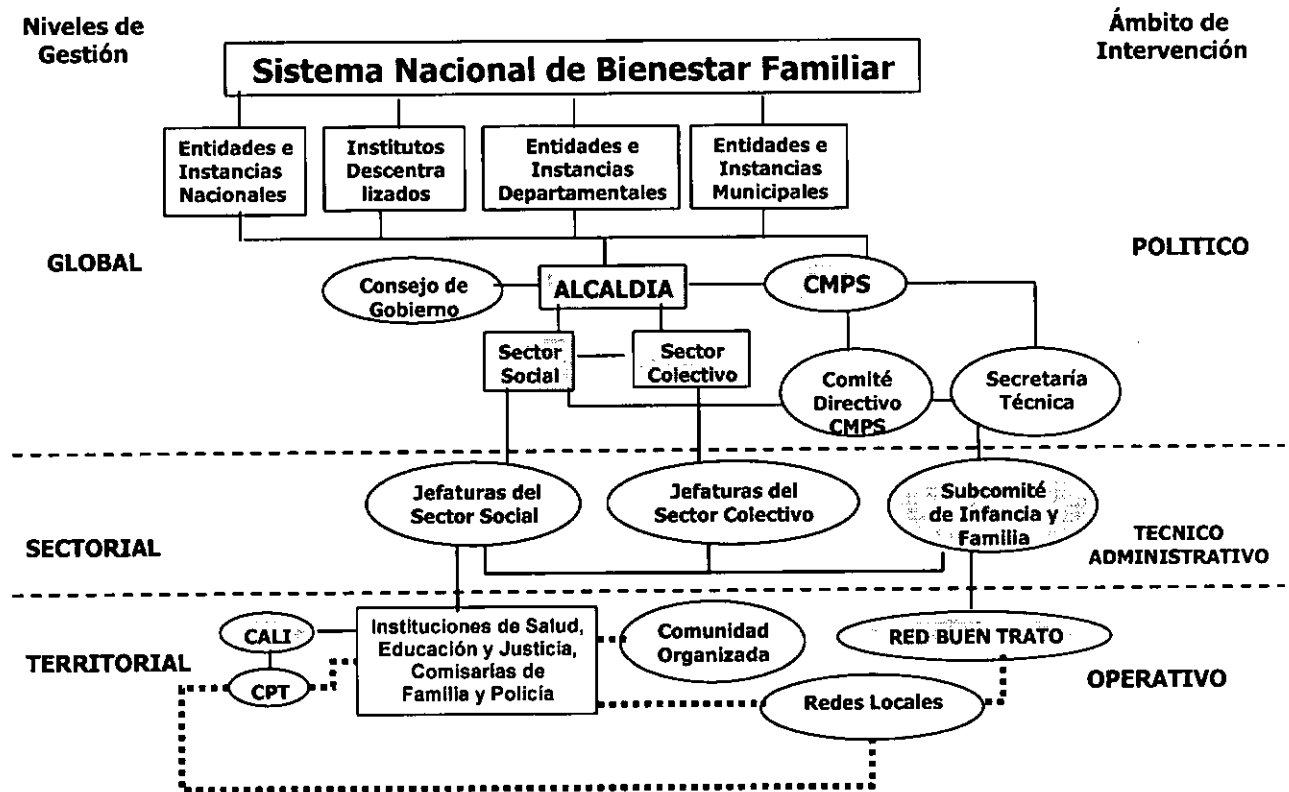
Niveles de Gestión

Ámbito de Intervención

Sistema Nacional de Bienestar Familiar

Entidades e Instancias Nacionales

Institutos Descentralizados

Entidades e Instancias Departamentales

Entidades e Instancias Municipales

GLOBAL

POLITICO

Consejo de Gobierno

ALCALDIA

CMPS

Sector Social

Sector Colectivo

Comité Directivo CMPS

Secretaría Técnica

Jefaturas del Sector Social

Jefaturas del Sector Colectivo

Subcomité de Infancia y Familia

SECTORIAL

TECNICO ADMINISTRATIVO

CALI

Instituciones de Salud, Educación y Justicia, Comisarías de Familia y Policía

Comunidad Organizada

RED BUEN TRATO

TERRITORIAL

CPT

Redes Locales

OPERATIVO